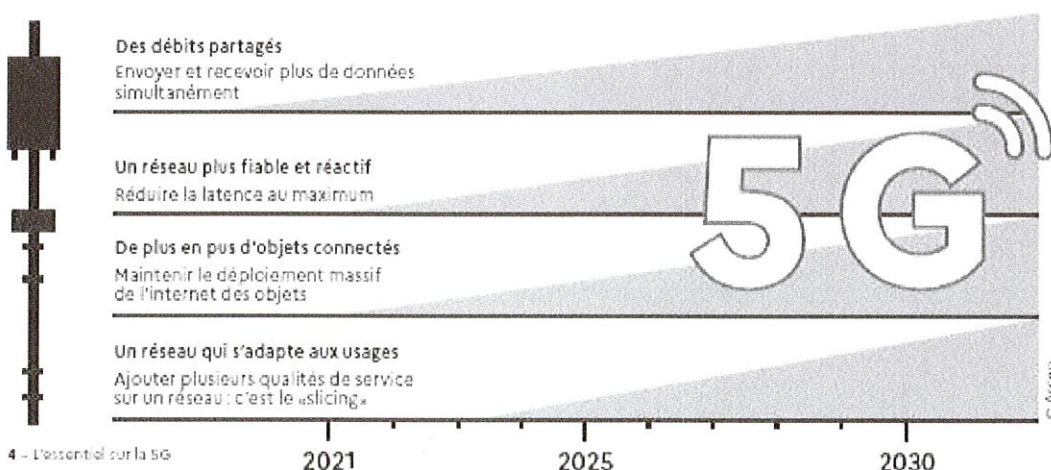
Des débits partagés
Envoyer et recevoir plus de données simultanément

Un réseau plus fiable et réactif
Réduire la latence au maximum

De plus en pus d'objets connectés
Maintenir le déploiement massif de l'internet des objets

Un réseau qui s'adapte aux usages
Ajouter plusieurs qualités de service sur un réseau : c'est le «slicing»

5G

2021 2025 2030

4 – L'essentiel sur la 5G

© Arcep